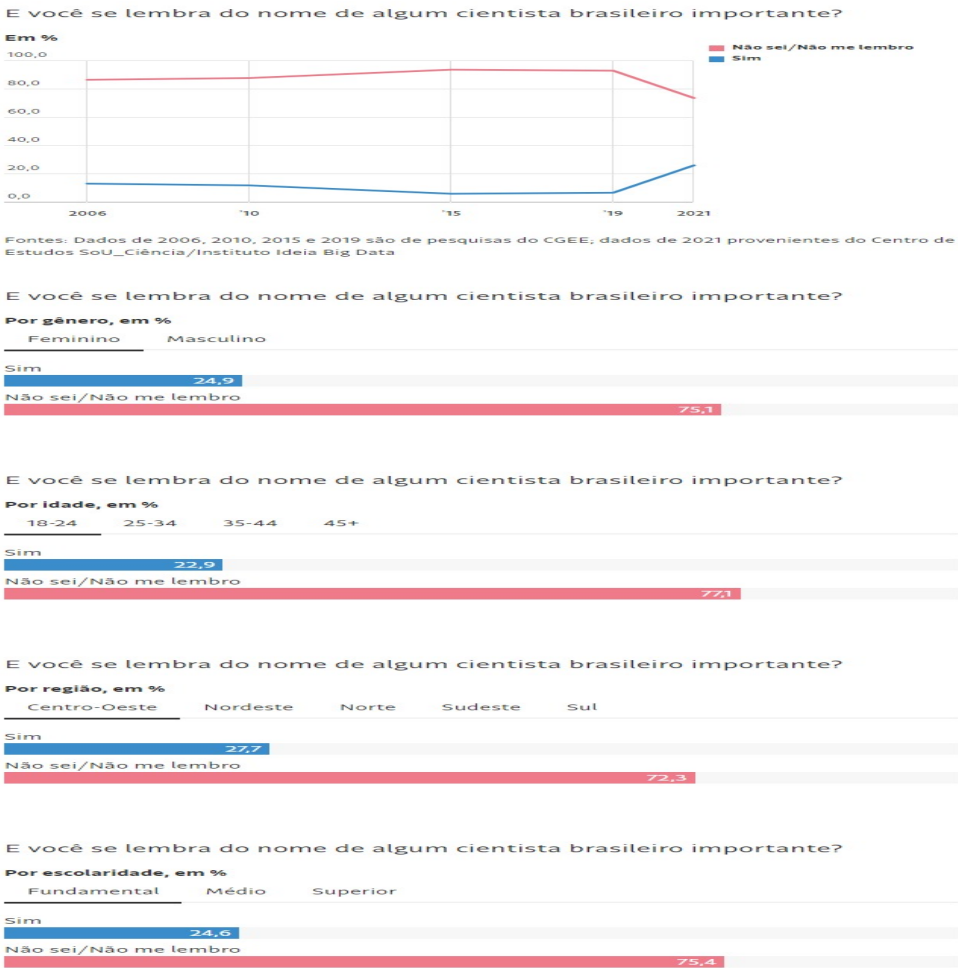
E você se lembra do nome de algum cientista brasileiro importante?

Em %

Não sei/Não me lembro
Sim

100,0
80,0
60,0
40,0
20,0
0,0

2006 '10 '15 '19 2021

Fontes: Dados de 2006, 2010, 2015 e 2019 são de pesquisas do CGEE; dados de 2021 provenientes do Centro de Estudos SoU_Ciência/Instituto Ideia Big Data

E você se lembra do nome de algum cientista brasileiro importante?

Por gênero, em %

Feminino Masculino

Sim
24,9
Não sei/Não me lembro
75,1

E você se lembra do nome de algum cientista brasileiro importante?

Por idade, em %

18-24 25-34 35-44 45+

Sim
22,9
Não sei/Não me lembro
77,1

E você se lembra do nome de algum cientista brasileiro importante?

Por região, em %

Centro-Oeste Nordeste Norte Sudeste Sul

Sim
27,7
Não sei/Não me lembro
72,3

E você se lembra do nome de algum cientista brasileiro importante?

Por escolaridade, em %

Fundamental Médio Superior

Sim
24,6
Não sei/Não me lembro
75,4